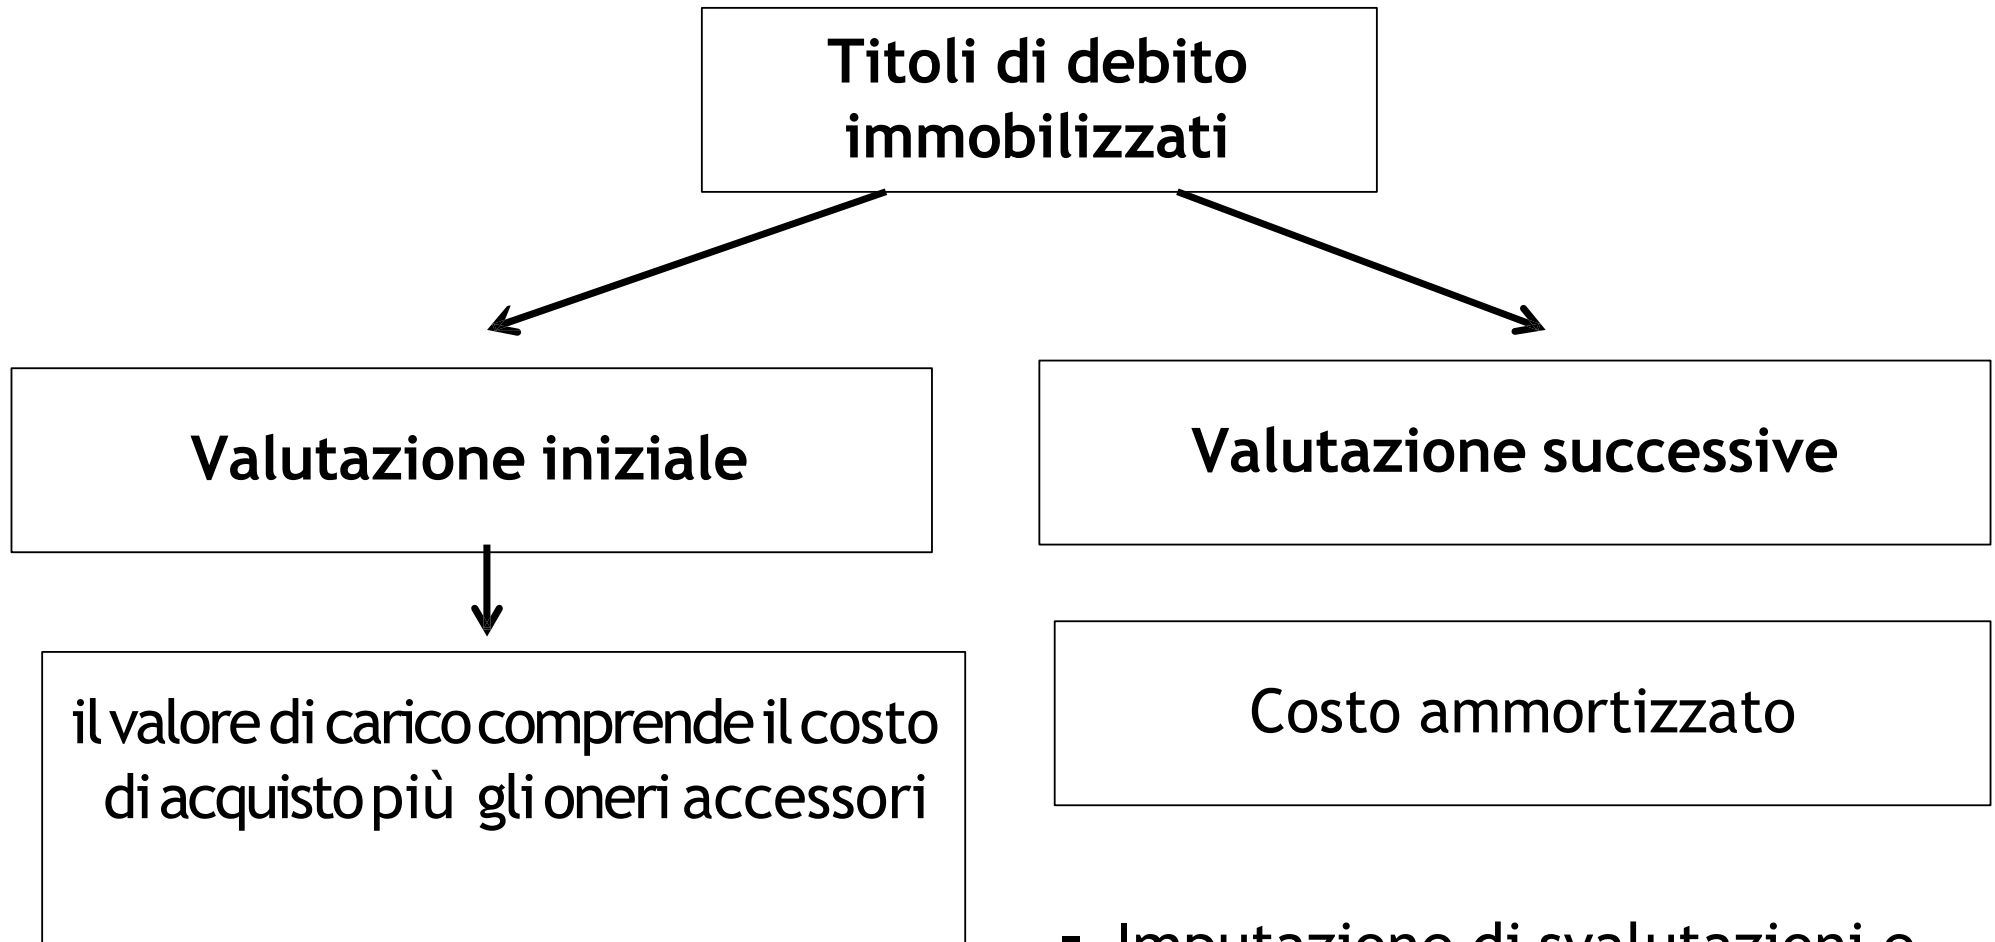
Titoli di debito immobilizzati

Valutazione iniziale

il valore di carico comprende il costo di acquisto più gli oneri accessori

Valutazione successive

Costo ammortizzato

- Imputazione di svalutazioni e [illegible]